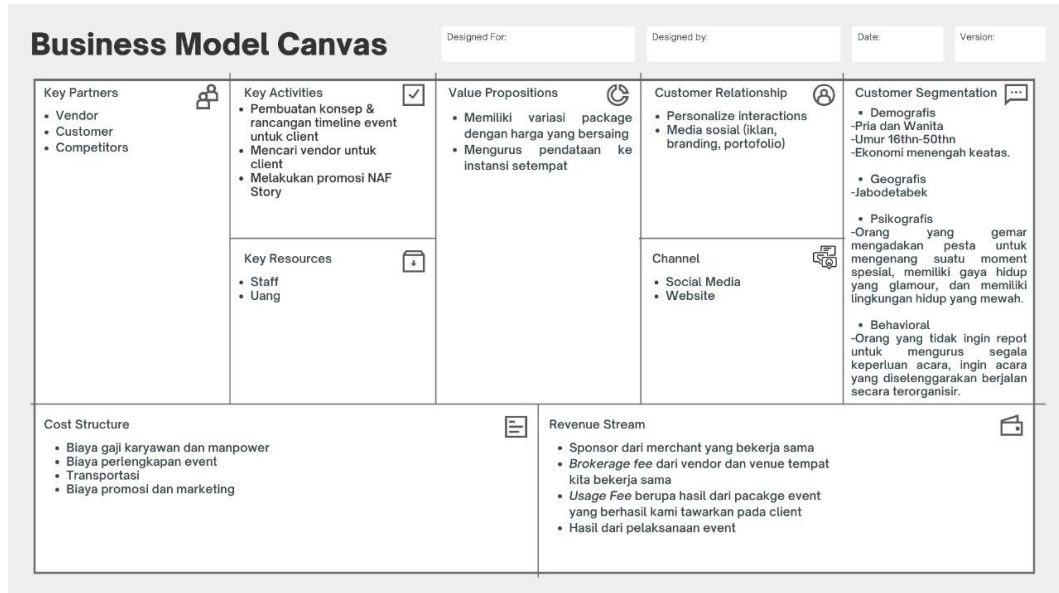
Business Model Canvas

Designed For:

Designed by:

Date:

Version:

Key Partners
• Vendor
• Customer
• Competitors

Key Activities
• Pembuatan konsep & rancangan timeline event untuk client
• Mencari vendor untuk client
• Melakukan promosi NAF Story

Key Resources
• Staff
• Uang

Value Propositions
• Memiliki variasi package dengan harga yang bersaing
• Mengurus pendataan ke instansi setempat

Customer Relationship
• Personalize interactions
• Media sosial (iklan, branding, portofolio)

Channel
• Social Media
• Website

Customer Segmentation
• Demografis
-Pria dan Wanita
-Umur 16thn-50thn
-Ekonomi menengah keatas.

• Geografis
-Jabodetabek

• Psikografis
-Orang yang gemar mengadakan pesta untuk mengenang suatu moment spesial, memiliki gaya hidup yang glamour, dan memiliki lingkungan hidup yang mewah.

• Behavioral
-Orang yang tidak ingin repot untuk mengurus segala keperluan acara, ingin acara yang diselenggarakan berjalan secara terorganisir.

Cost Structure
• Biaya gaji karyawan dan manpower
• Biaya perlengkapan event
• Transportasi
• Biaya promosi dan marketing

Revenue Stream
• Sponsor dari merchant yang bekerja sama
• Brokerage fee dari vendor dan venue tempat kita bekerja sama
• Usage Fee berupa hasil dari pacakge event yang berhasil kami tawarkan pada client
• Hasil dari pelaksanaan event